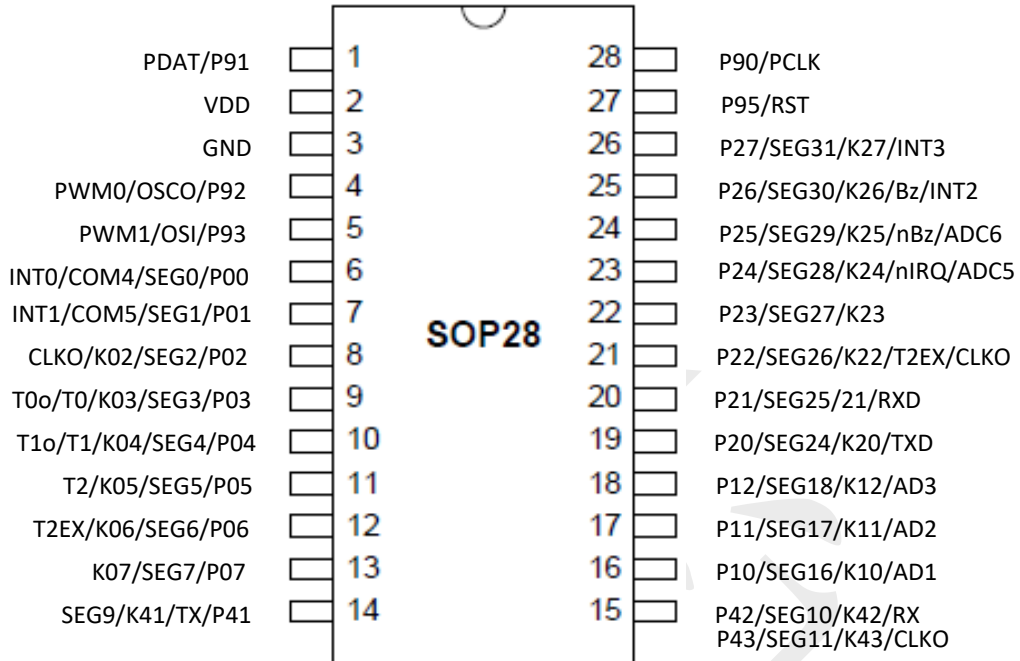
PDAT/P91 1
VDD 2
GND 3
PWM0/OSCO/P92 4
PWM1/OSI/P93 5
INT0/COM4/SEG0/P00 6
INT1/COM5/SEG1/P01 7
CLKO/K02/SEG2/P02 8
T0o/T0/K03/SEG3/P03 9
T1o/T1/K04/SEG4/P04 10
T2/K05/SEG5/P05 11
T2EX/K06/SEG6/P06 12
K07/SEG7/P07 13
SEG9/K41/TX/P41 14

SOP28

28 P90/PCLK
27 P95/RST
26 P27/SEG31/K27/INT3
25 P26/SEG30/K26/Bz/INT2
24 P25/SEG29/K25/nBz/ADC6
23 P24/SEG28/K24/nIRQ/ADC5
22 P23/SEG27/K23
21 P22/SEG26/K22/T2EX/CLKO
20 P21/SEG25/21/RXD
19 P20/SEG24/K20/TXD
18 P12/SEG18/K12/AD3
17 P11/SEG17/K11/AD2
16 P10/SEG16/K10/AD1
15 P42/SEG10/K42/RX
P43/SEG11/K43/CLKO